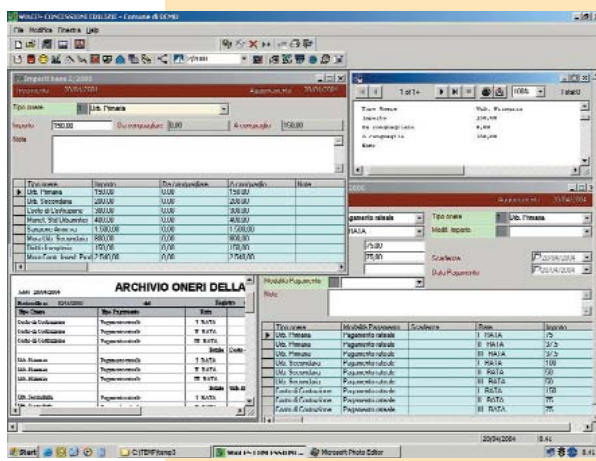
WinCD - CONCESSIONE EDILIZIE - Comune di DEMO

File Modifica Finestra Help

Importi base 2/2000

Tipo oneri | Urb. Primaria

Importo 750,00 | Da compensare 0,00 | A compensare 750,00

Note

| Tipo oneri | Importo | Da compensare | A compensare | Note |
|---|---|---|---|---|
| Urb. Primaria | 750,00 | 0,00 | 750,00 | |
| Urb. Secondaria | 200,00 | 0,00 | 200,00 | |
| Costo di Costruzione | 300,00 | 0,00 | 300,00 | |
| Monet. Std Urbanistici | 400,00 | 0,00 | 400,00 | |
| Smaltimento Rifiuti | 1.500,00 | 0,00 | 1.500,00 | |
| Monet. Urb. Secondaria | 800,00 | 0,00 | 800,00 | |
| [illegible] | 150,00 | 0,00 | 150,00 | |
| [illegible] | 2.500,00 | 0,00 | 2.500,00 | |

ARCHIVIO ONERI DELLA

| Tipo Oneri | Tipo Pagamento | Rata |
|---|---|---|
| Costo di Costruzione | Pagamento rateale | I RATA |
| Costo di Costruzione | Pagamento rateale | II RATA |
| Costo di Costruzione | Pagamento rateale | III RATA |
| Urb. Primaria | Pagamento rateale | I RATA |
| Urb. Primaria | Pagamento rateale | II RATA |
| Urb. Primaria | Pagamento rateale | III RATA |
| Urb. Secondaria | Pagamento rateale | I RATA |

1 of 1+ | 100%

Tipo Oneri | Urb. Primaria
Importo | 750,00
Da compensare | 0,00
A compensare | 750,00
Note

Pagamento rateale | Tipo oneri | Urb. Primaria
I RATA | Modal. Importo
75,00 | Scadenza 20/04/2004
75,00 | Data Pagamento 20/04/2004

Modalità Pagamento
Note

| Tipo oneri | Modalità Pagamento | Scadenza | Rata | Importo |
|---|---|---|---|---|
| Urb. Primaria | Pagamento rateale | | I RATA | 75 |
| Urb. Primaria | Pagamento rateale | | II RATA | 375 |
| Urb. Primaria | Pagamento rateale | | III RATA | 375 |
| Urb. Secondaria | Pagamento rateale | | I RATA | 100 |
| Urb. Secondaria | Pagamento rateale | | II RATA | 50 |
| Urb. Secondaria | Pagamento rateale | | III RATA | 50 |
| Costo di Costruzione | Pagamento rateale | | I RATA | 150 |
| Costo di Costruzione | Pagamento rateale | | II RATA | 75 |
| Costo di Costruzione | Pagamento rateale | | III RATA | 75 |

20/04/2004 | 8.41

Start | C:\TEMP\temp3 | WinCD - CONCESSIONI E... | Microsoft Photo Editor